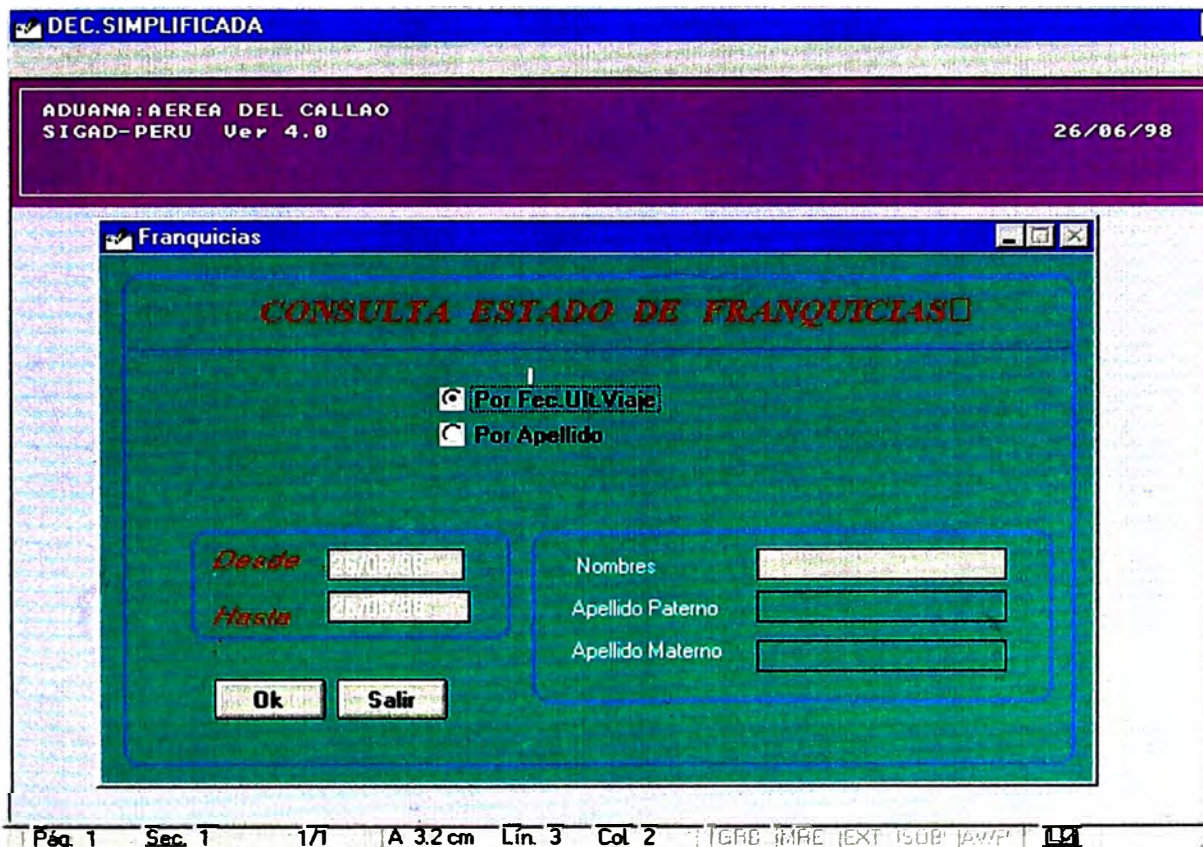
DEC.SIMPLIFICADA

ADUANA:AEREA DEL CALLAO
SIGAD-PERU Ver 4.0

26/06/98

Franquicias

CONSULTA ESTADO DE FRANQUICIAS

Por Fec.Ult.Viaje
Por Apellido

Desde 26/06/98
Hasta 26/06/98

Nombres
Apellido Paterno
Apellido Materno

Ok
Salir

Pág. 1 Sec. 1 1/1 A 3.2 cm Lín. 3 Col. 2 GRB MRE EXT SOB AWF